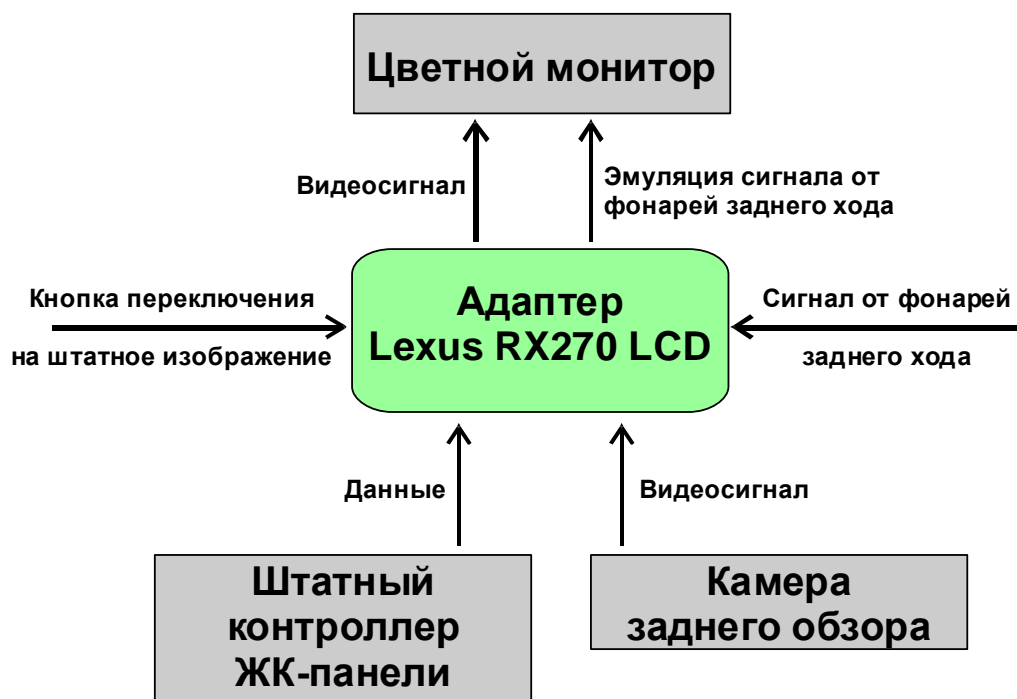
Цветной монитор

Видеосигнал

Эмуляция сигнала от фонарей заднего хода

Кнопка переключения

на штатное изображение

Адаптер
Lexus RX270 LCD

Сигнал от фонарей

заднего хода

Данные

Видеосигнал

Штатный контроллер ЖК-панели

Камера заднего обзора